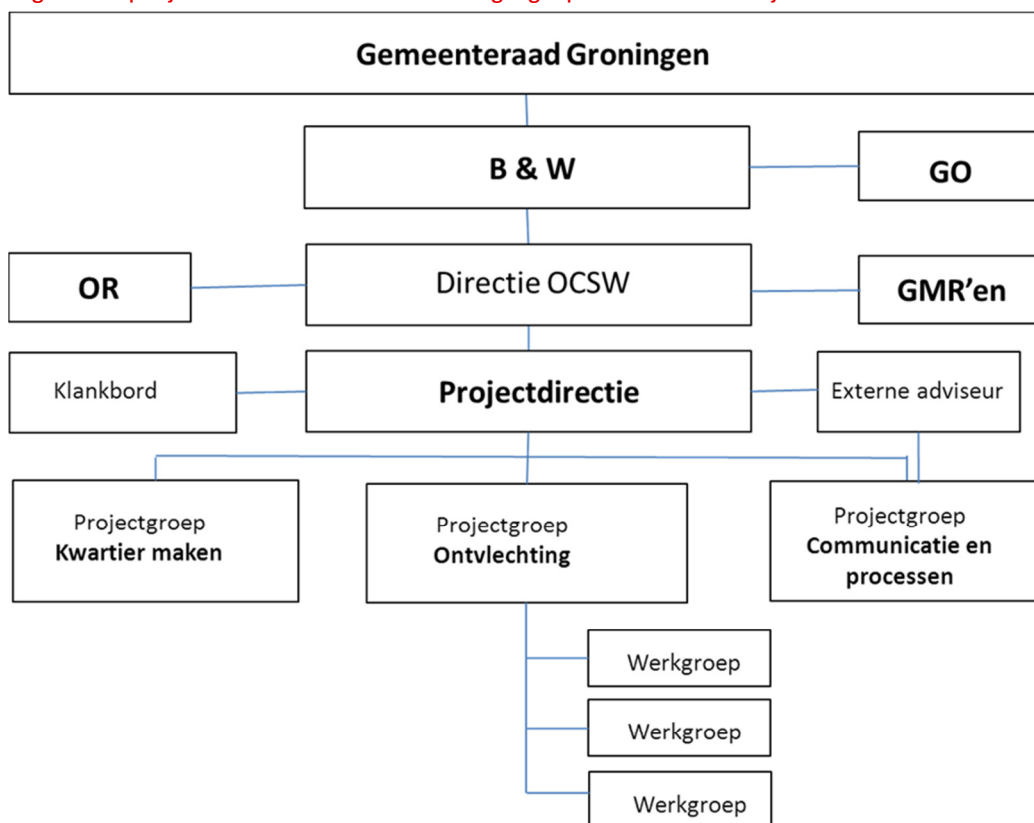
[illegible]

Gemeenteraad Groningen

B & W

GO

OR

Directie OCSW

GMR'en

Klankbord

Projectdirectie

Externe adviseur

Projectgroep
Kwartier maken

Projectgroep
Ontvlechting

Projectgroep
Communicatie en processen

Werkgroep

Werkgroep

Werkgroep